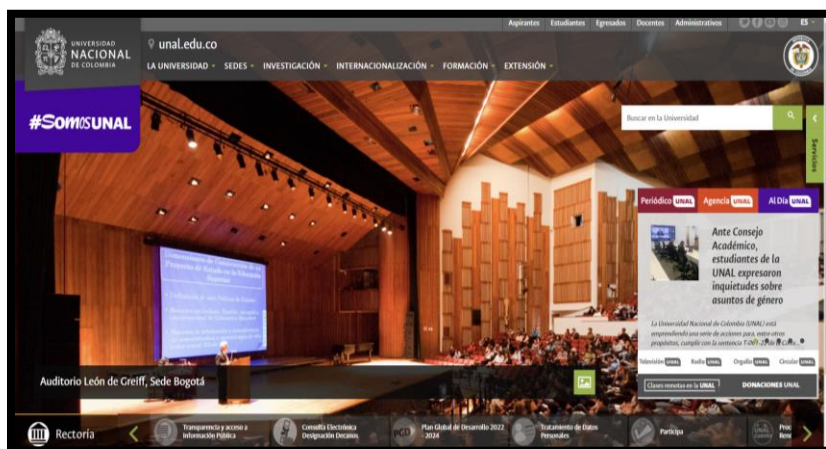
Aspirantes Estudiantes Egresados Docentes Administrativos ES

UNIVERSIDAD NACIONAL DE COLOMBIA

unal.edu.co

LA UNIVERSIDAD SEDES INVESTIGACIÓN INTERNACIONALIZACIÓN FORMACIÓN EXTENSIÓN

#SomosUNAL

Buscar en la Universidad

Servicios

Periódico UNAL Agencia UNAL Al Día UNAL

Ante Consejo Académico, estudiantes de la UNAL expresaron inquietudes sobre asuntos de género

La Universidad Nacional de Colombia (UNAL) está emprendiendo una serie de acciones para, entre otros propósitos, cumplir con la sentencia T-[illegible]

Televisión UNAL Radio UNAL Orgullo UNAL Circular UNAL

Clases remotas en la UNAL DONACIONES UNAL

Auditorio León de Greiff, Sede Bogotá

Rectoría

Transparencia y acceso a información Pública

Consulta Electrónica Designación Decanos

Plan Global de Desarrollo 2022 - 2024

Tratamiento de Datos Personales

Participa

Pro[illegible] Ren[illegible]